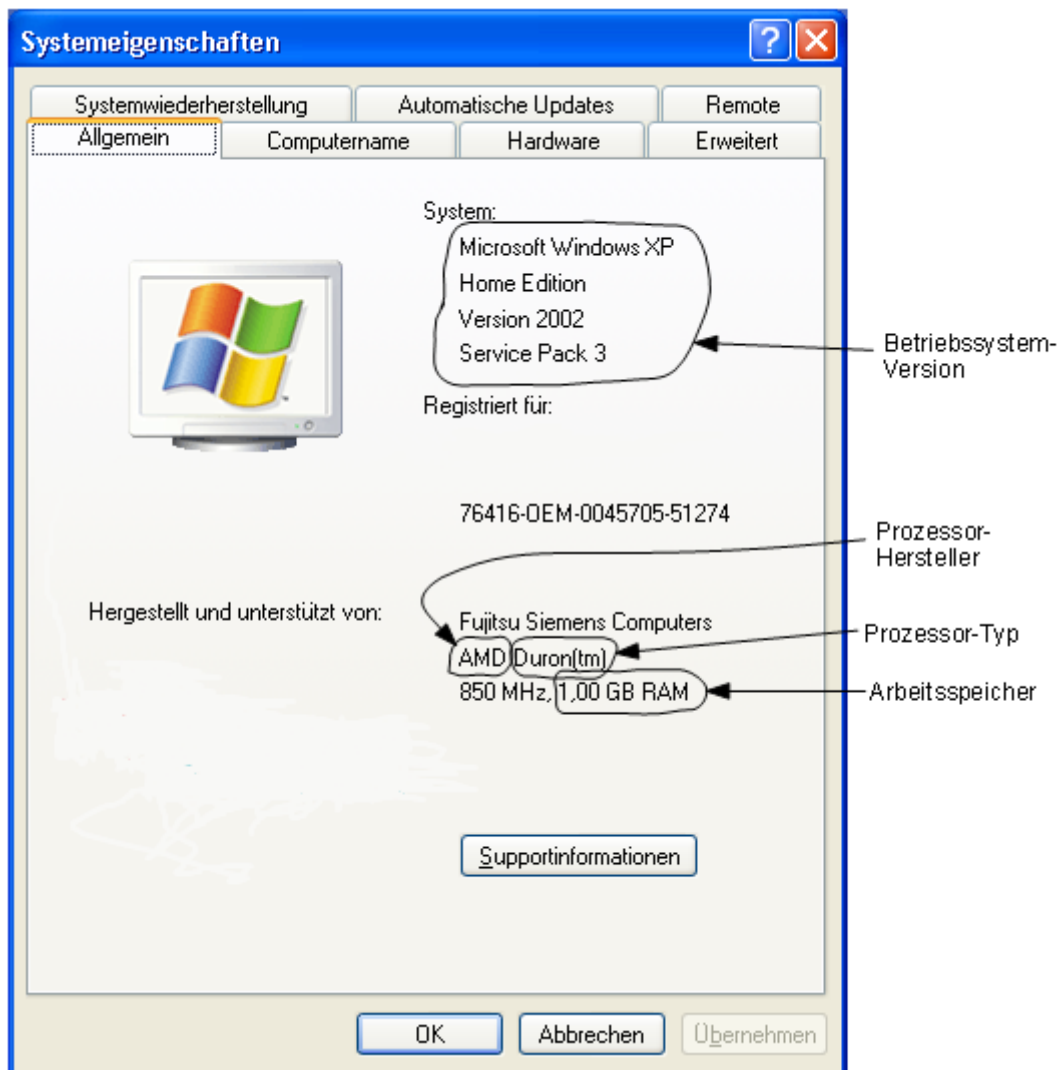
Systemeigenschaften

Systemwiederherstellung | Automatische Updates | Remote
Allgemein | Computername | Hardware | Erweitert

System:
Microsoft Windows XP
Home Edition
Version 2002
Service Pack 3

Betriebssystem-Version

Registriert für:

76416-OEM-0045705-51274

Prozessor-Hersteller

Hergestellt und unterstützt von:
Fujitsu Siemens Computers
AMD Duron(tm)
850 MHz, 1,00 GB RAM

Prozessor-Typ

Arbeitsspeicher

Supportinformationen

OK | Abbrechen | Übernehmen